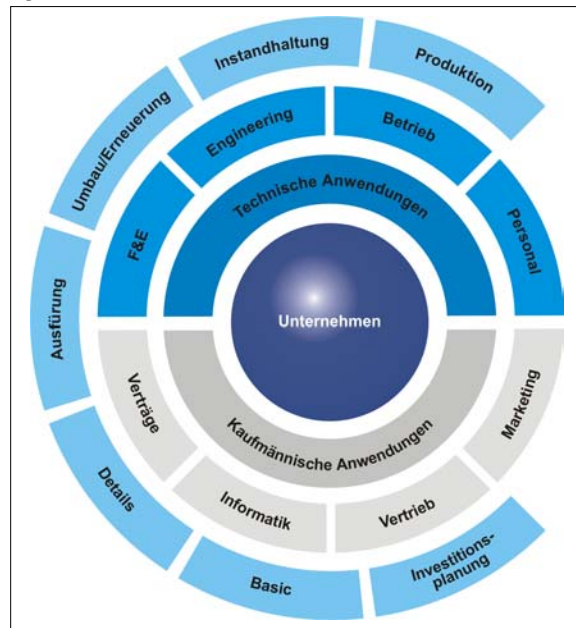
Instandhaltung
Produktion
Umbau/Erneuerung
Engineering
Betrieb
Technische Anwendungen
F&E
Personal
Ausfürung
Unternehmen
Verträge
Marketing
Kaufmännische Anwendungen
Details
Informatik
Vertrieb
Basic
Investitions-planung